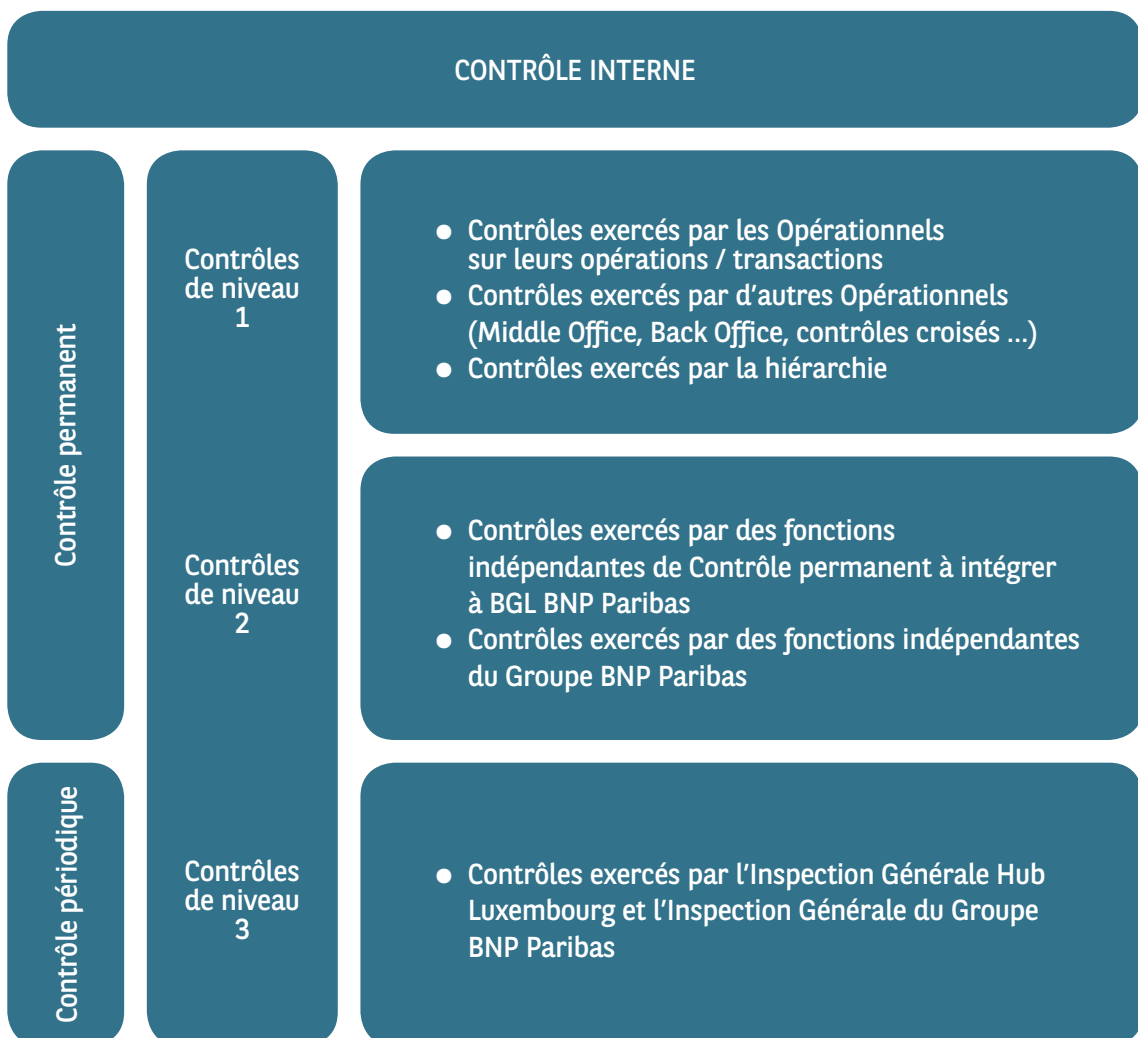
CONTRÔLE INTERNE

Contrôle permanent

Contrôles de niveau 1

- Contrôles exercés par les Opérationnels sur leurs opérations / transactions
- Contrôles exercés par d'autres Opérationnels (Middle Office, Back Office, contrôles croisés ...)
- Contrôles exercés par la hiérarchie

Contrôles de niveau 2

- Contrôles exercés par des fonctions indépendantes de Contrôle permanent à intégrer à BGL BNP Paribas
- Contrôles exercés par des fonctions indépendantes du Groupe BNP Paribas

Contrôle périodique

Contrôles de niveau 3

- Contrôles exercés par l'Inspection Générale Hub Luxembourg et l'Inspection Générale du Groupe BNP Paribas